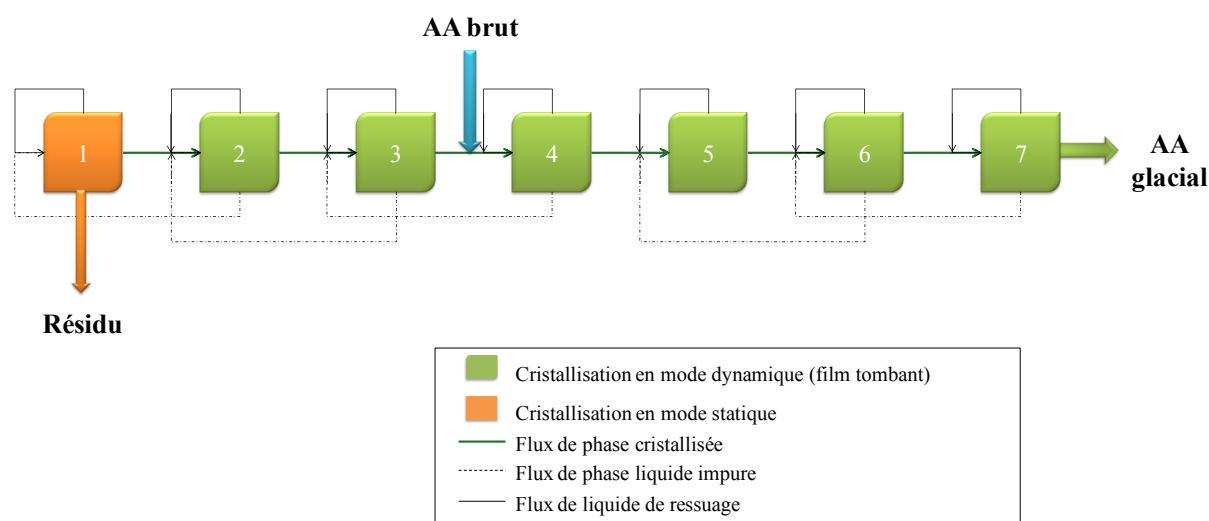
AA brut

1 2 3 4 5 6 7

AA glacial

Résidu

Cristallisation en mode dynamique (film tombant)
Cristallisation en mode statique
Flux de phase cristallisée
Flux de phase liquide impure
Flux de liquide de ressuage